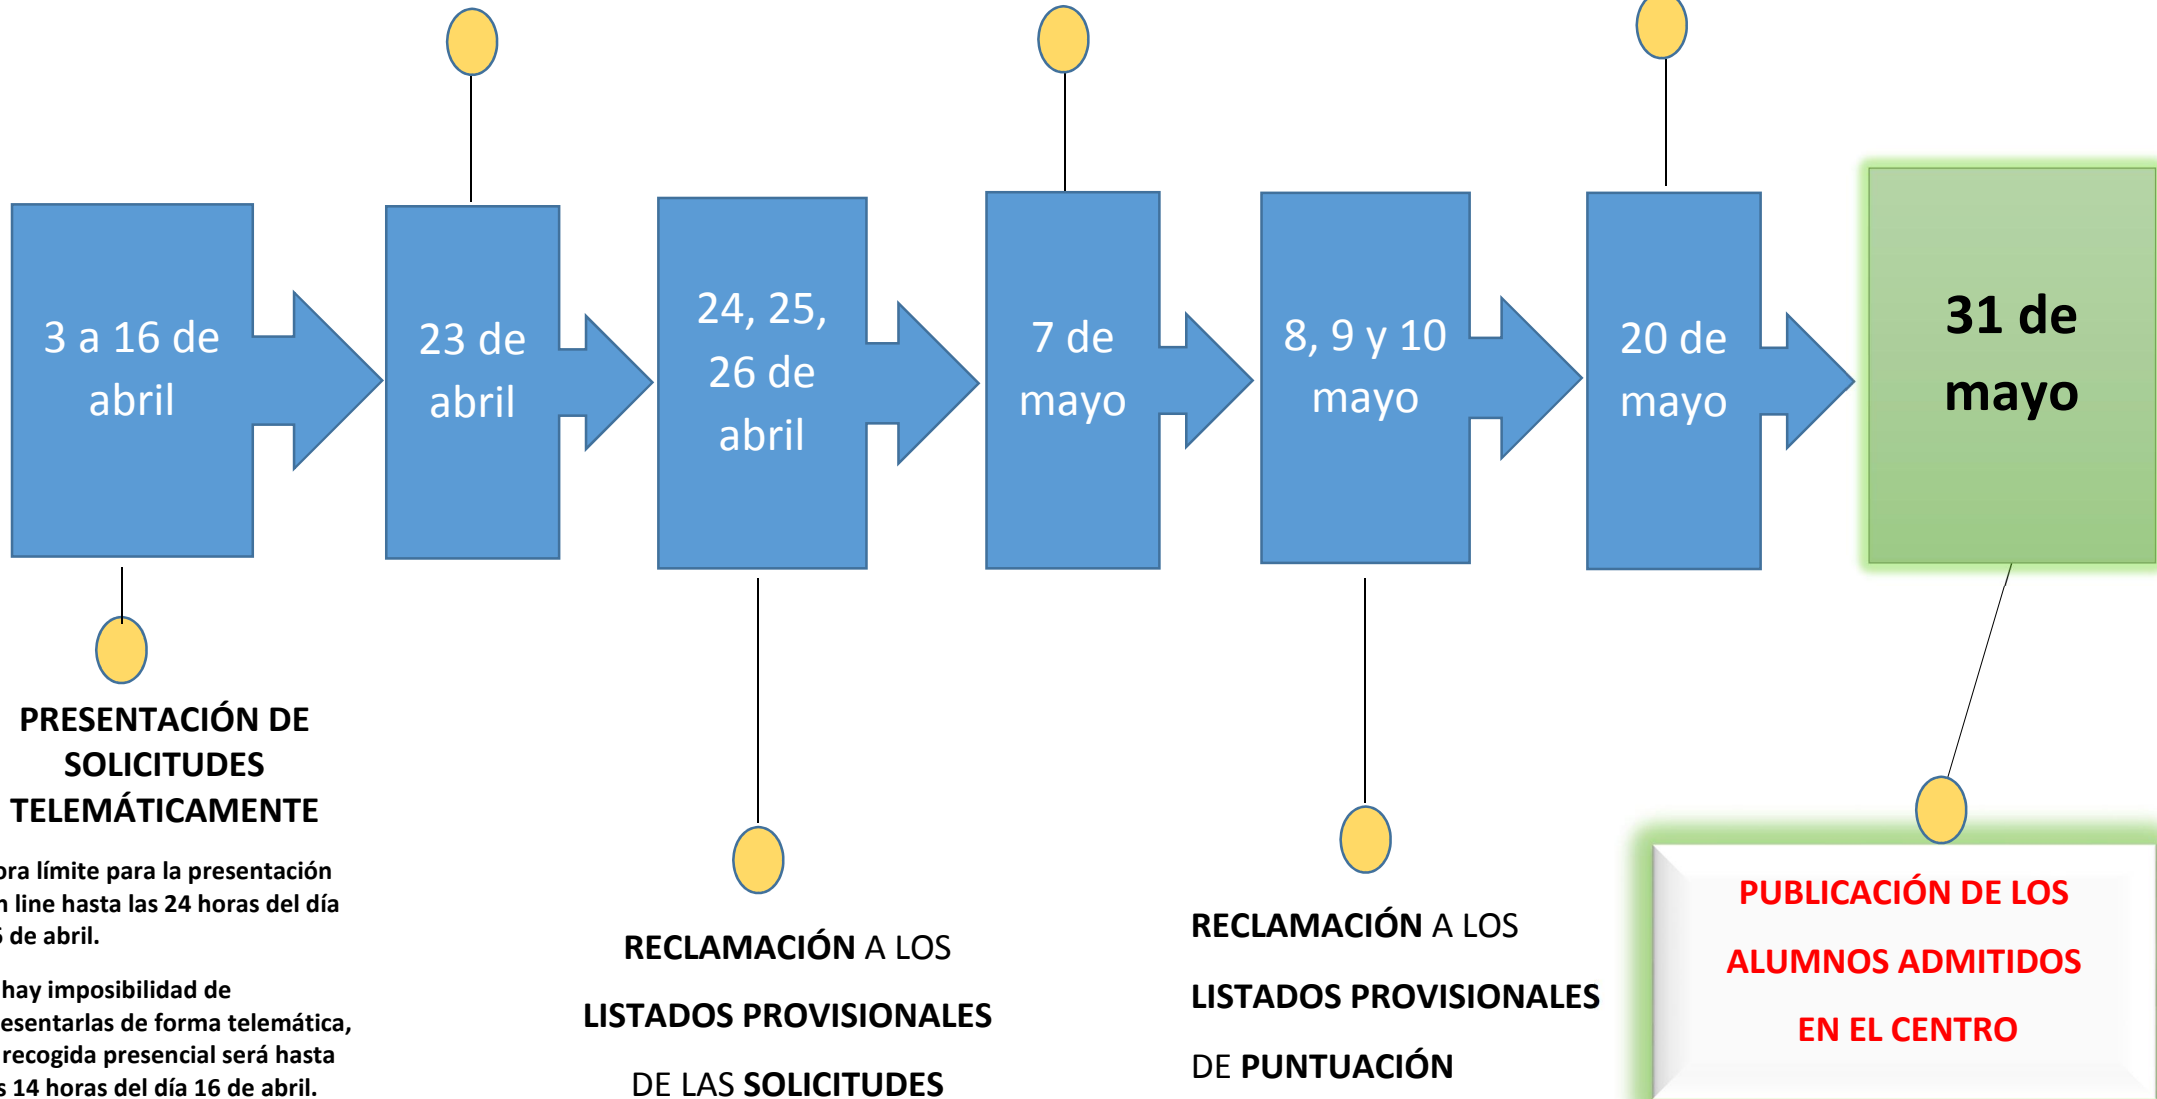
3 a 16 de abril

23 de abril

24, 25, 26 de abril

7 de mayo

8, 9 y 10 mayo

20 de mayo

31 de mayo

PRESENTACIÓN DE SOLICITUDES TELEMÁTICAMENTE

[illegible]ora límite para la presentación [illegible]n line hasta las 24 horas del día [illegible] de abril.

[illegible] hay imposibilidad de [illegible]esentarlas de forma telemática, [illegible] recogida presencial será hasta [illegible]s 14 horas del día 16 de abril.

RECLAMACIÓN A LOS LISTADOS PROVISIONALES DE LAS SOLICITUDES

RECLAMACIÓN A LOS LISTADOS PROVISIONALES DE PUNTUACIÓN

PUBLICACIÓN DE LOS ALUMNOS ADMITIDOS EN EL CENTRO